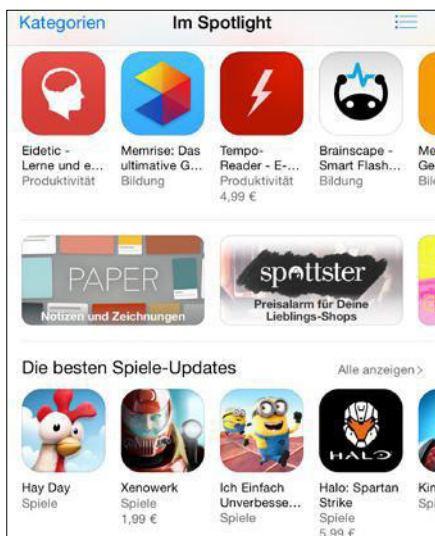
Kategorien
Im Spotlight

Eidetic - Lerne und e...
Produktivität

Memrise: Das ultimative G...
Bildung

Tempo-Reader - E-...
Produktivität
4,99 €

Brainscape - Smart Flash...
Bildung

Me
Ge
Bil

PAPER
Notizen und Zeichnungen

spottster
Preisalarm für Deine Lieblings-Shops

Die besten Spiele-Updates
Alle anzeigen >

Hay Day
Spiele

Xenowerk
Spiele
1,99 €

Ich Einfach Unverbesse...
Spiele

HALO
Halo: Spartan Strike
Spiele
5,99 €

Kin
Sp